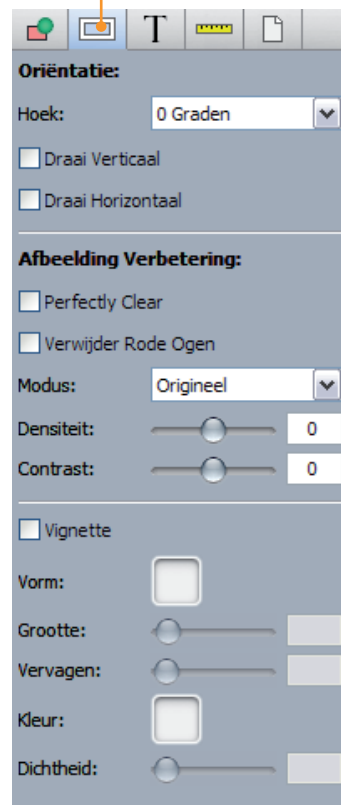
T

Oriëntatie:

Hoek: 0 Graden

Draai Verticaal

Draai Horizontaal

Afbeelding Verbetering:

Perfectly Clear

Verwijder Rode Ogen

Modus: Origineel

Densiteit: 0

Contrast: 0

Vignette

Vorm:

Grootte:

Vervagen:

Kleur:

Dichtheid: